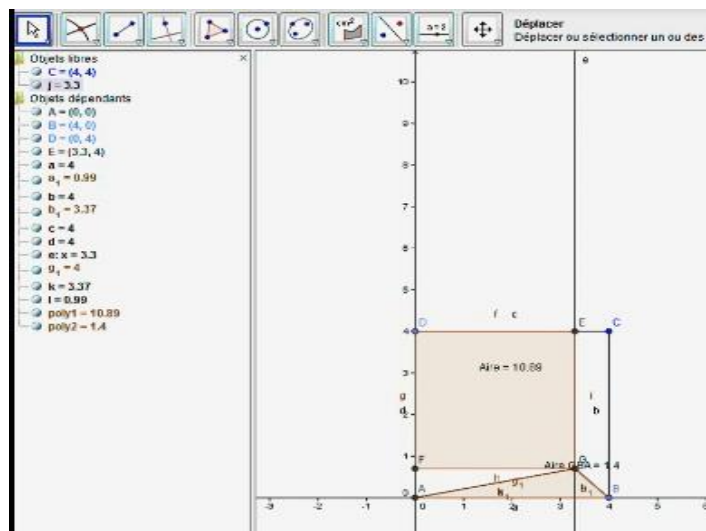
Déplacer
Déplacer ou sélectionner un ou des

Objets libres
C = (4, 4)
j = 3.3
Objets dépendants
A = (0, 0)
B = (4, 0)
D = (0, 4)
E = (3.3, 4)
a = 4
$a_1$ = 0.99
b = 4
$b_1$ = 3.37
c = 4
d = 4
e: x = 3.3
$g_1$ = 4
k = 3.37
l = 0.99
poly1 = 10.89
poly2 = 1.4

e
10
9
8
7
6
5
4
3
2
1
0
-3
-2
-1
0
1
2
3
4
5
D
f c
E
C
Aire = 10.89
g
$d_1$
i
b
F
G
Aire GBA = 1.4
A
h
$g_1$
$k_1$
$a_1$
$b_1$
B